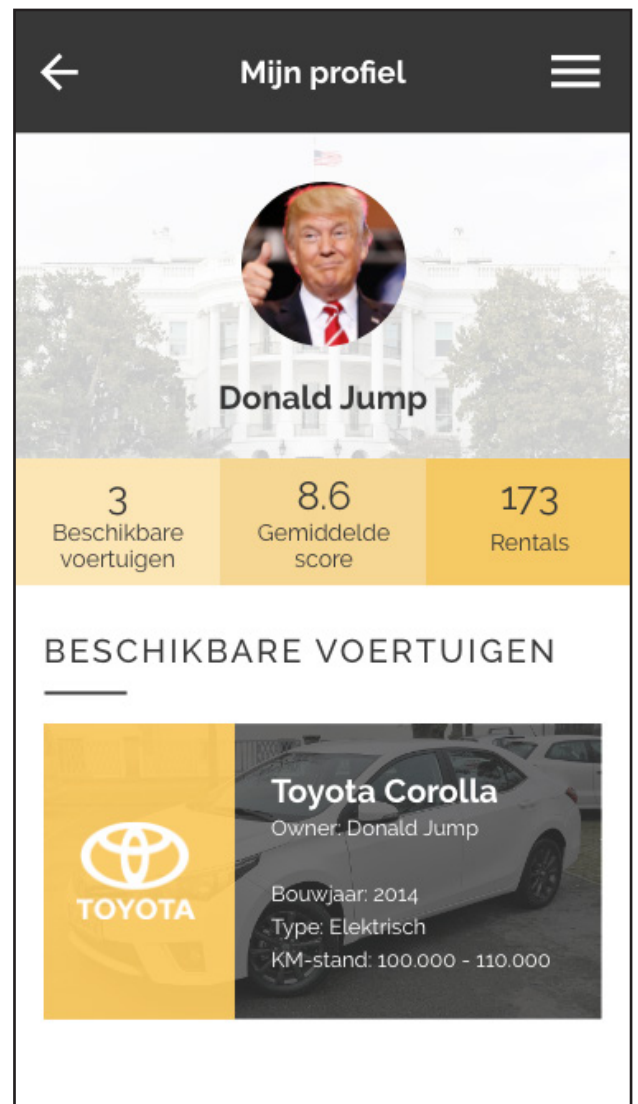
←

Mijn profiel

Donald Jump

| 3 Beschikbare voertuigen | 8.6 Gemiddelde score | 173 Rentals |
|---|---|---|

BESCHIKBARE VOERTUIGEN

TOYOTA

Toyota Corolla

Owner: Donald Jump

Bouwjaar: 2014

Type: Elektrisch

KM-stand: 100.000 - 110.000